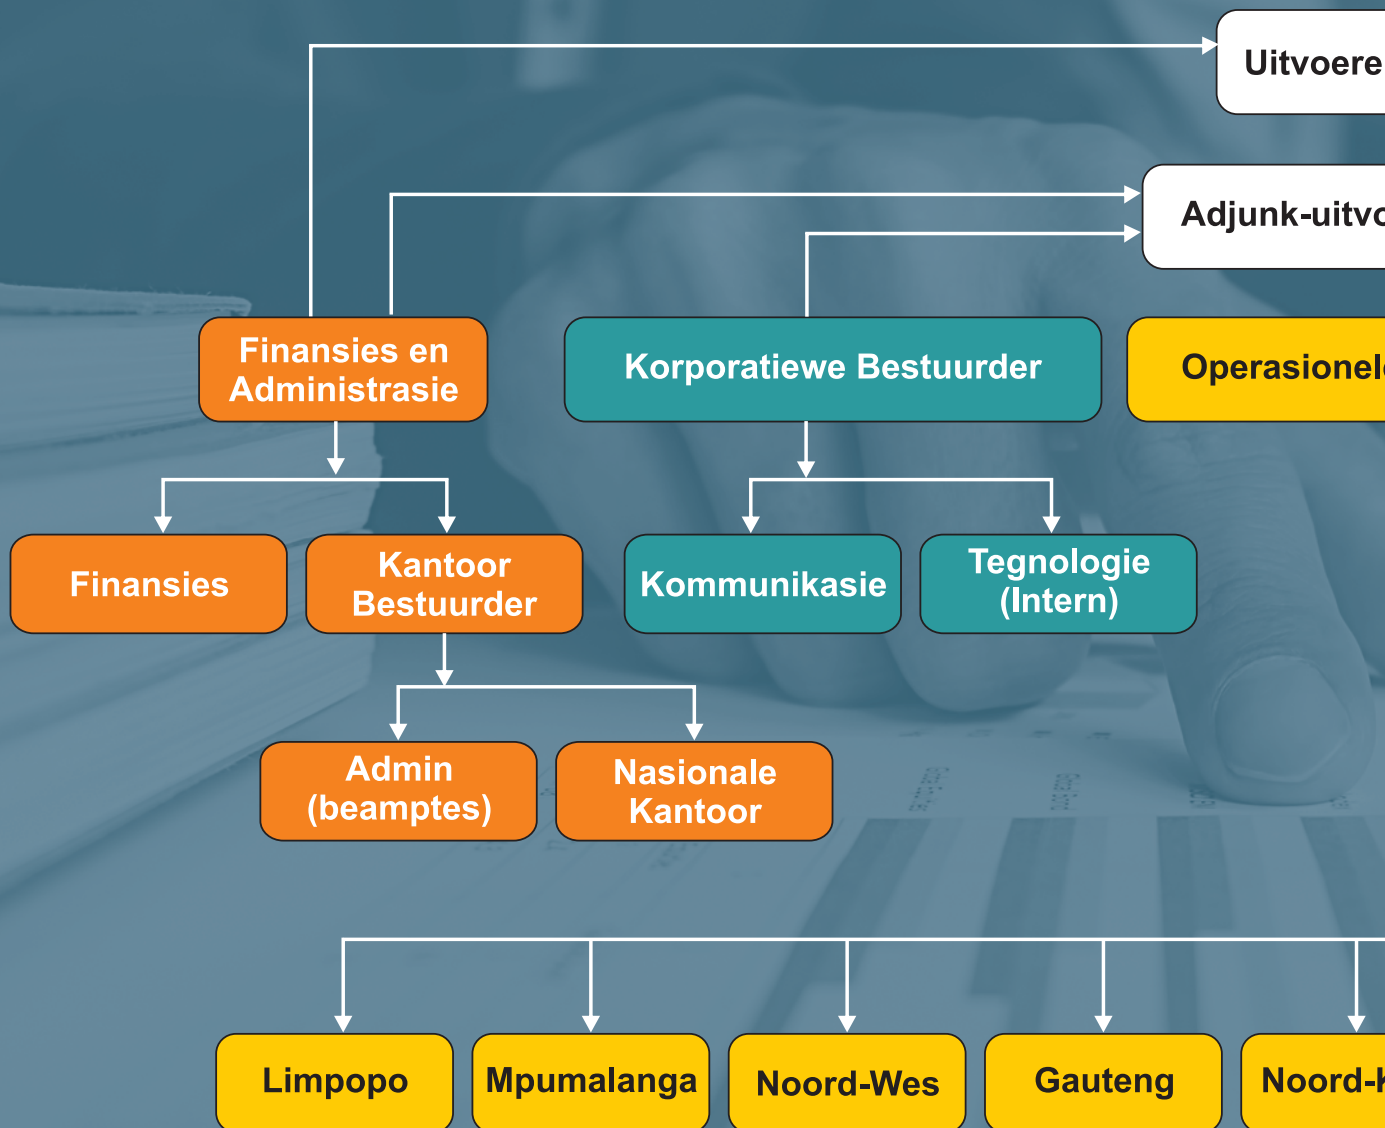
Uitvoere

Adjunk-uitvo

Finansies en Administrasie

Korporatiewe Bestuurder

Operasionel

Finansies

Kantoor Bestuurder

Kommunikasie

Tegnologie (Intern)

Admin (beamptes)

Nasionale Kantoor

Limpopo

Mpumalanga

Noord-Wes

Gauteng

Noord-K